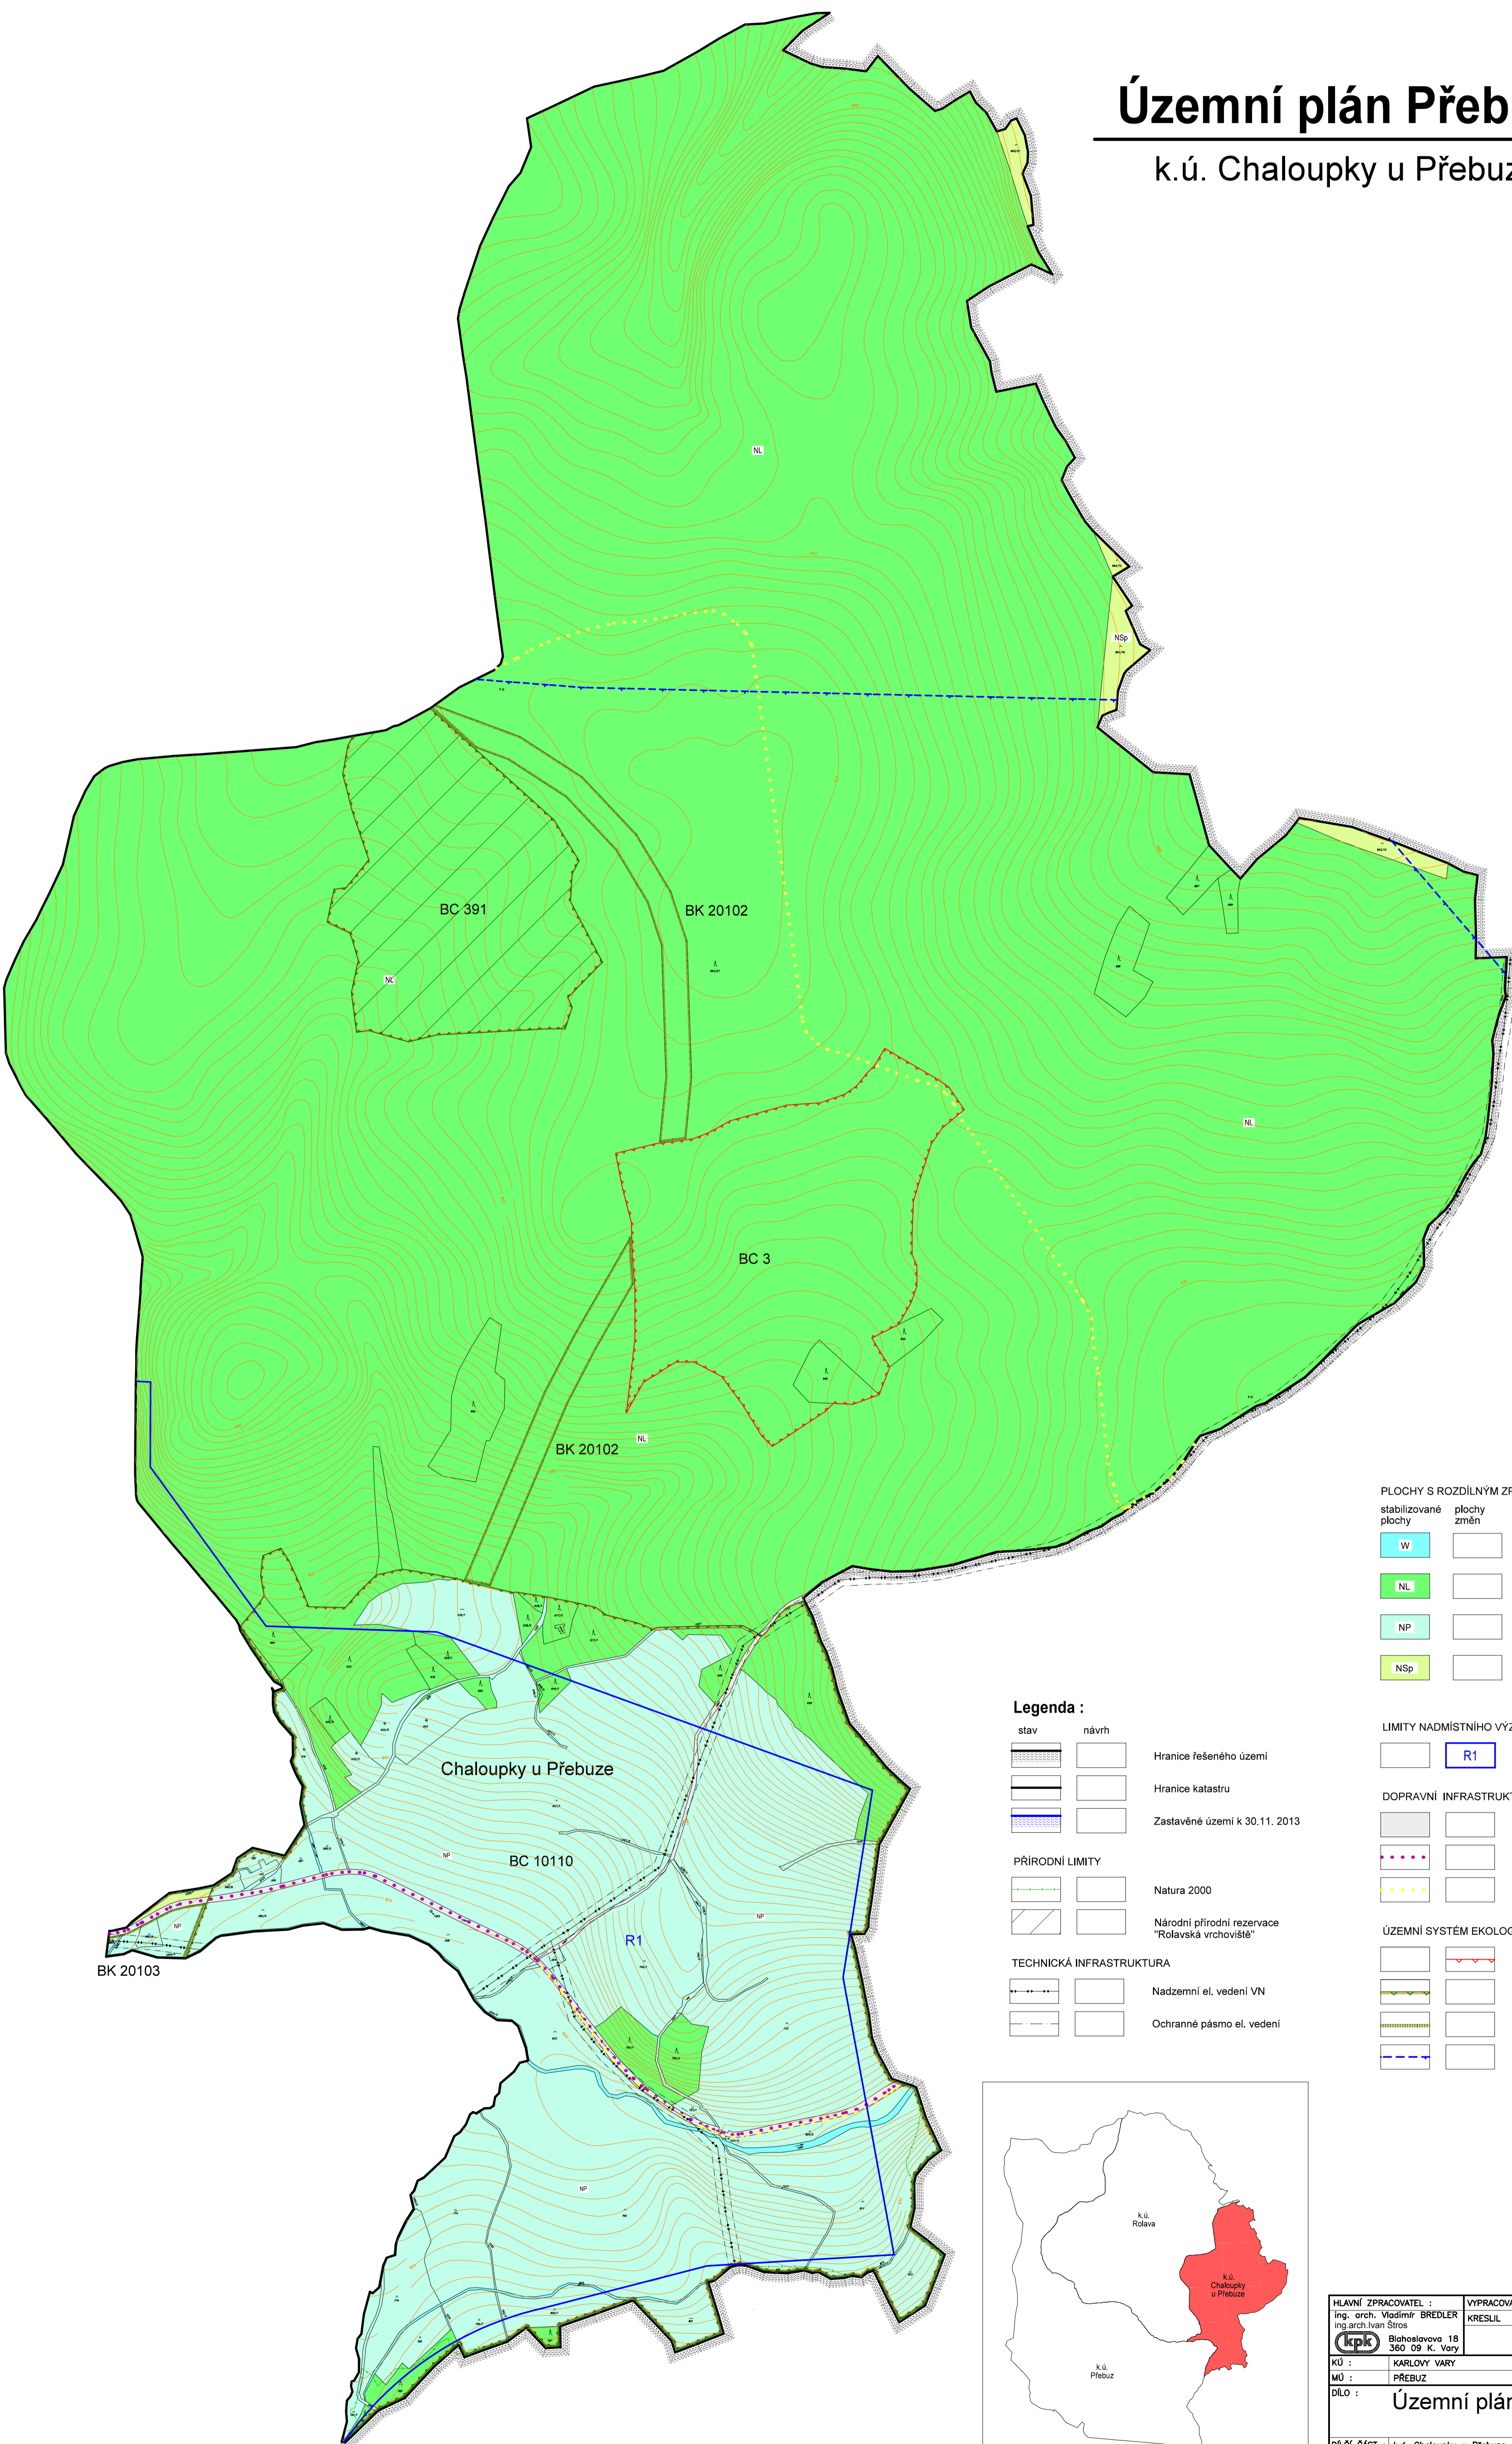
Územní plán Přeb

k.ú. Chaloupky u Přebuz

NL

NSp

BC 391

BK 20102

NL

NL

BC 3

BK 20102

NL

Chaloupky u Přebuze

NP

BC 10110

R1

NP

NP

BK 20103

NP

PLOCHY S ROZDÍLNÝM ZP

stabilizované plochy

plochy změn

W

NL

NP

NSp

Legenda :

stav

návrh

Hranice řešeného území

Hranice katastru

Zastavěné území k 30.11. 2013

PŘÍRODNÍ LIMITY

Natura 2000

Národní přírodní rezervace "Rolavská vrchoviště"

TECHNICKÁ INFRASTRUKTURA

Nadzemní el. vedení VN

Ochranné pásmo el. vedení

LIMITY NADMÍSTNÍHO VÝZ

R1

DOPRAVNÍ INFRASTRUKT

ÚZEMNÍ SYSTÉM EKOLOG

k.ú. Rolava

k.ú. Chaloupky u Přebuze

k.ú. Přebuz

HLAVNÍ ZPRACOVATEL :

ing. arch. Vladimír BREDLER

ing.arch.Ivan Štros

kpk

Blahoslavova 18

360 09 K. Vary

VYPRACOVA

KRESLIL

KÚ :

KARLOVY VARY

MÚ :

PŘEBUZ

DÍLO :

Územní plán